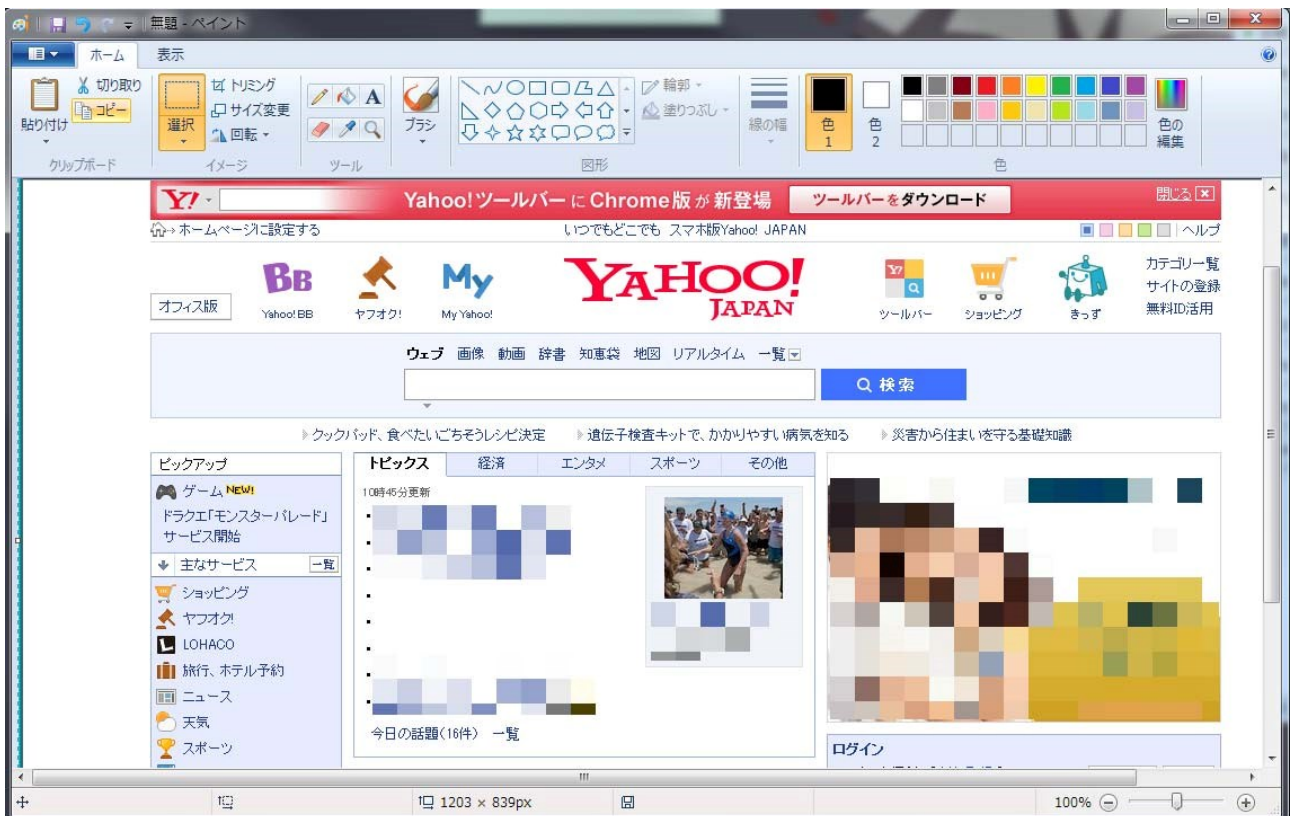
無題 - ペイント

ホーム 表示

切り取り
コピー
貼り付け
クリップボード

トリミング
サイズ変更
回転
選択
イメージ

ツール

ブラシ

輪郭
塗りつぶし
図形

線の幅

色 1
色 2

色の編集
色

Yahoo!ツールバーにChrome版が新登場 ツールバーをダウンロード 閉じる

ホームページに設定する
いつでもどこでも スマホ版Yahoo! JAPAN
ヘルプ

オフィス版
Yahoo! BB
ヤフオク!
My Yahoo!
YAHOO! JAPAN
ツールバー
ショッピング
きっず
カテゴリ一覧
サイトの登録
無料ID活用

ウェブ 画像 動画 辞書 知恵袋 地図 リアルタイム 一覧
検索

クックパッド、食べたいごちそうレシピ決定
遺伝子検査キットで、かかりやすい病気を知る
災害から住まいを守る基礎知識

ピックアップ
ゲーム NEW!
ドラクエ「モンスターパレード」サービス開始
主なサービス 一覧
ショッピング
ヤフオク!
LOHACO
旅行、ホテル予約
ニュース
天気
スポーツ

トピックス 経済 エンタメ スポーツ その他
10時45分更新
今日の話題(16件) 一覧

ログイン

1203 × 839px
100%